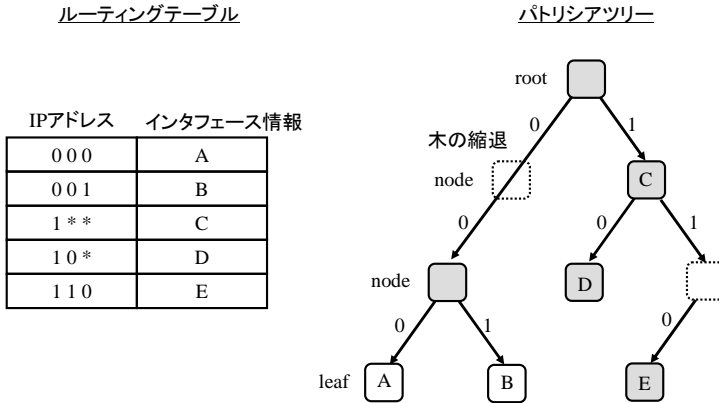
ルーティングテーブル

| IPアドレス | インタフェース情報 |
|---|---|
| 0 0 0 | A |
| 0 0 1 | B |
| 1 * * | C |
| 1 0 * | D |
| 1 1 0 | E |

パトリシアツリー

root
0
1
木の縮退
node
C
0
0
1
node
D
0
1
0
leaf
A
B
E